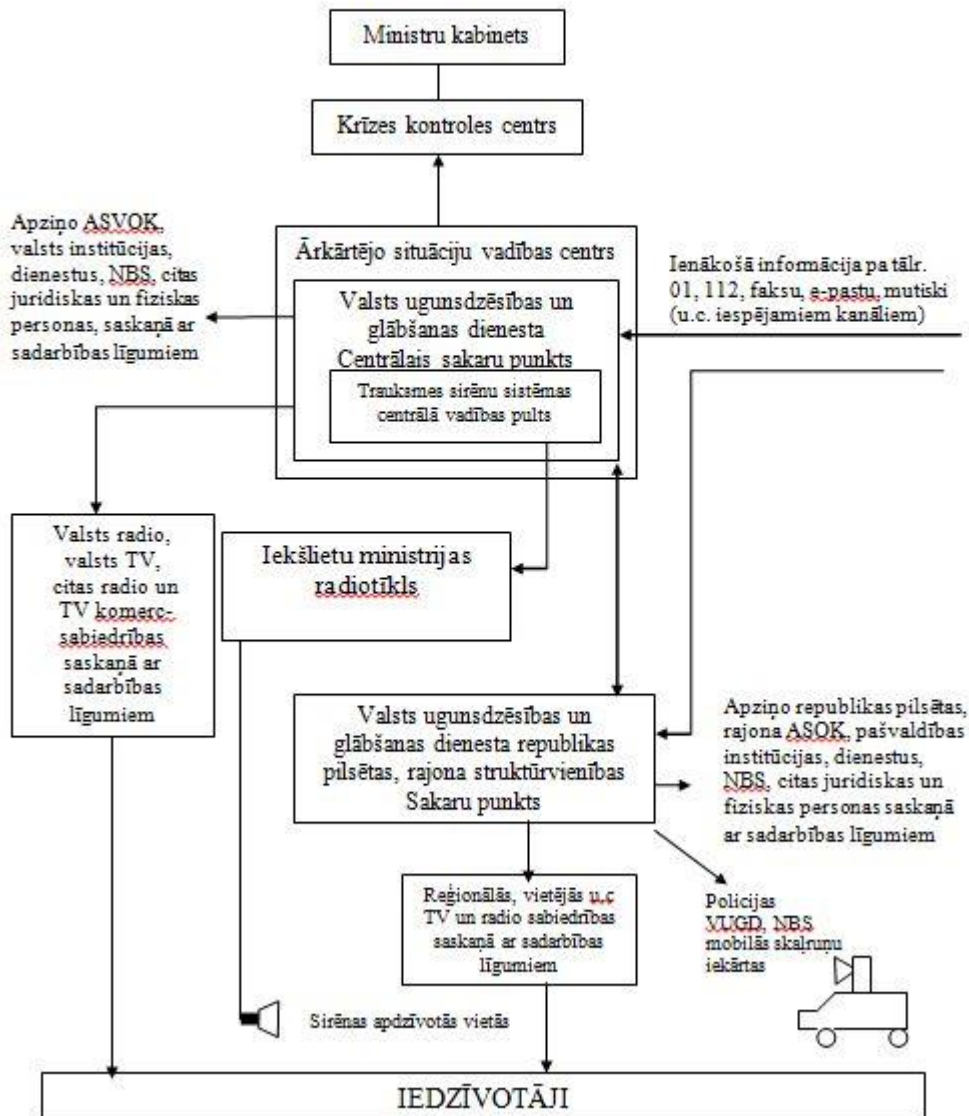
Ministru kabinets

Krīzes kontroles centrs

Apziņo ASVOK, valsts institūcijas, dienestus, NBS, citas juridiskas un fiziskas personas, saskaņā ar sadarbības līgumiem

Ārkārtējo situāciju vadības centrs

Valsts ugunsdzēsības un glābšanas dienesta Centrālais sakaru punkts

Trauksmes sirēnu sistēmas centrālā vadības pults

Ienākošā informācija pa tālr. 01, 112, faksu, e-pastu, mutiski (u.c. iespējamiem kanāliem)

Valsts radio, valsts TV, citas radio un TV komercsabiedrības saskaņā ar sadarbības līgumiem

Iekšlietu ministrijas radiotīkls

Valsts ugunsdzēsības un glābšanas dienesta republikas pilsētas, rajona struktūrvienības Sakaru punkts

Apziņo republikas pilsētas, rajona ASOK, pašvaldības institūcijas, dienestus, NBS, citas juridiskas un fiziskas personas saskaņā ar sadarbības līgumiem

Reģionālās, vietējās u.c TV un radio sabiedrības saskaņā ar sadarbības līgumiem

Policijas VUGD, NBS mobilās skaļruņu iekārtas

Sirēnas apdzīvotās vietās

IEDZĪVOTĀJI